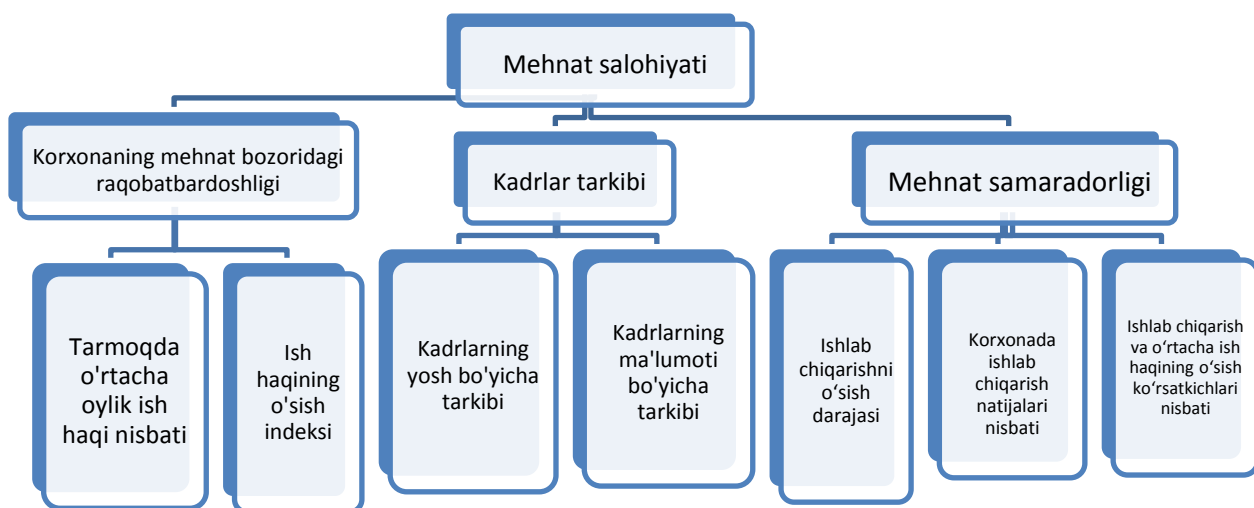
Mehnat salohiyati

Korxonaning mehnat bozoridagi raqobatbardoshligi

Kadrlar tarkibi

Mehnat samaradorligi

Tarmoqda o'rtacha oylik ish haqi nisbati

Ish haqining o'sish indeksi

Kadrlarning yosh bo'yicha tarkibi

Kadrlarning ma'lumoti bo'yicha tarkibi

Ishlab chiqarishni oʻsish darajasi

Korxonada ishlab chiqarish natijalari nisbati

Ishlab chiqarish va oʻrtacha ish haqining oʻsish koʻrsatkichlari nisbati